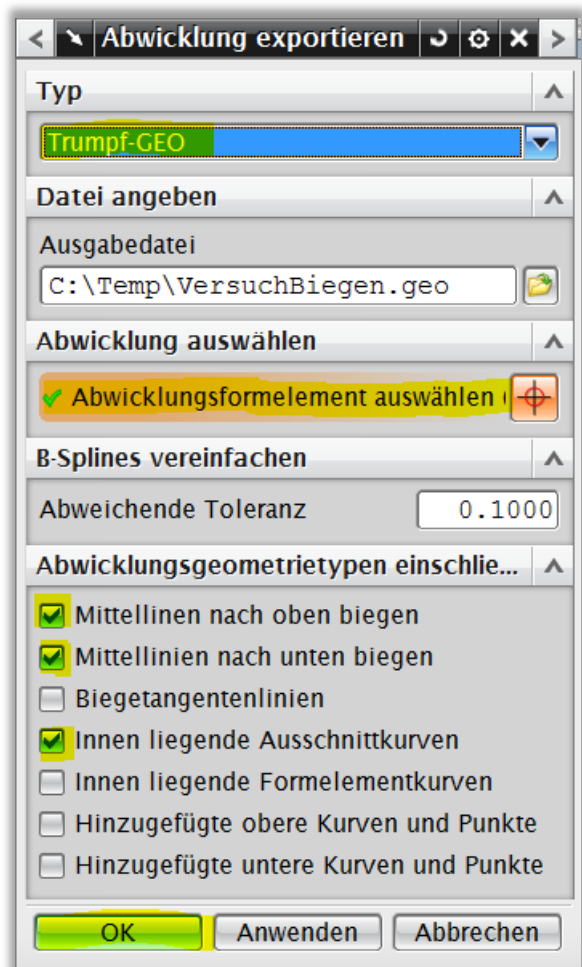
Abwicklung exportieren

Typ

Trumpf-GEO

Datei angeben

Ausgabedatei

C:\Temp\VersuchBiegen.geo

Abwicklung auswählen

Abwicklungsformelement auswählen (

B-Splines vereinfachen

Abweichende Toleranz 0.1000

Abwicklungsgeometrietypen einschlie...

Mittellinen nach oben biegen

Mittellinien nach unten biegen

Biegetangentenlinien

Innen liegende Ausschnittkurven

Innen liegende Formelementkurven

Hinzugefügte obere Kurven und Punkte

Hinzugefügte untere Kurven und Punkte

OK Anwenden Abbrechen